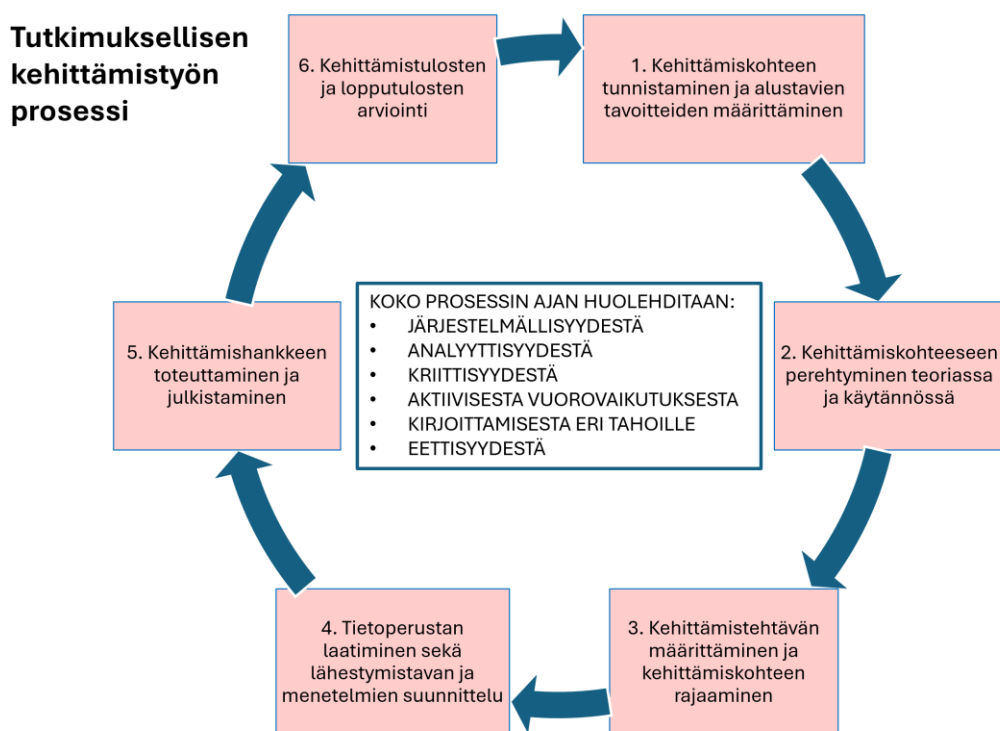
Tutkimuksellisen kehittämistyön prosessi

6. Kehittämistulosten ja lopputulosten arviointi

1. Kehittämiskohteen tunnistaminen ja alustavien tavoitteiden määrittäminen

KOKO PROSESSIN AJAN HUOLEHDITAAN:
- JÄRJESTELMÄLLISYYDESTÄ
- ANALYYTTISYYDESTÄ
- KRIITTISYYDESTÄ
- AKTIIVISESTA VUOROVAIKUTUKSESTA
- KIRJOITTAMISESTA ERI TAHOILLE
- EETTISYYDESTÄ

5. Kehittämishankkeen toteuttaminen ja julkistaminen

2. Kehittämiskohteeseen perehtyminen teoriassa ja käytännössä

4. Tietoperustan laatiminen sekä lähestymistavan ja menetelmien suunnittelu

3. Kehittämistehtävän määrittäminen ja kehittämiskohteen rajaaminen